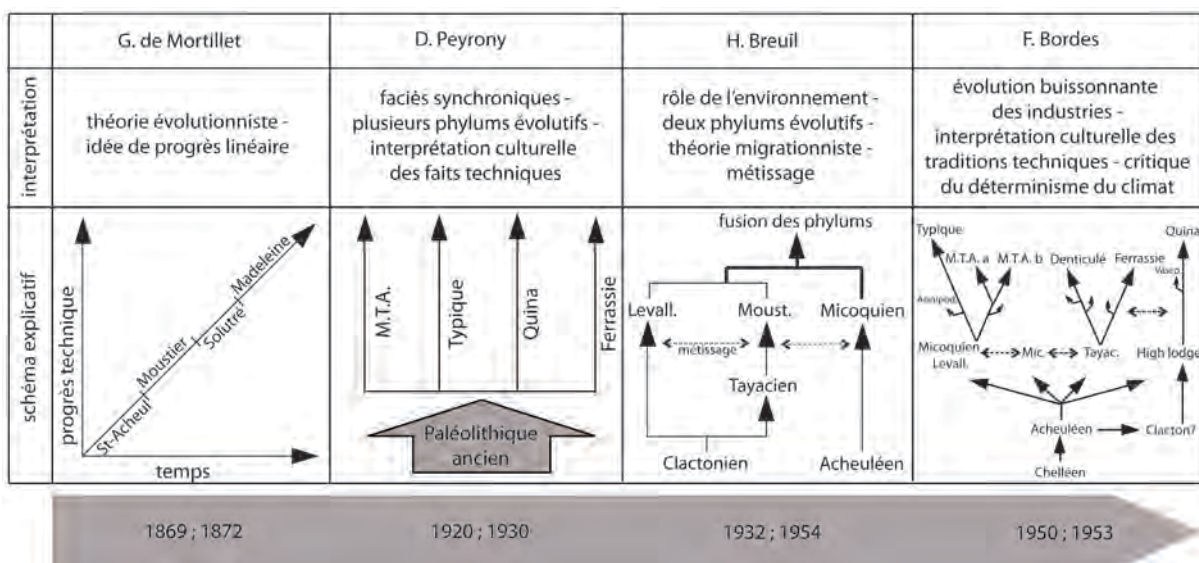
| | G. de Mortillet | D. Peyrony | H. Breuil | F. Bordes |
|---|---|---|---|---|
| interprétation | théorie évolutionniste - idée de progrès linéaire | faciès synchroniques - plusieurs phylums évolutifs - interprétation culturelle des faits techniques | rôle de l'environnement - deux phylums évolutifs - théorie migrationniste - métissage | évolution buissonnante des industries - interprétation culturelle des traditions techniques - critique du déterminisme du climat |
| schéma explicatif | progrès technique, temps, St-Acheul, Moustier, Solutré, Madeleine | M.T.A., Typique, Quina, Ferrassie, Paléolithique ancien | fusion des phylums, Levall., Moust., Micoquien, métissage, Tayacien, Clactonien, Acheuléen | Typique, M.T.A. a, M.T.A. b, Denticulé, Ferrassie, Quina, Vasco., Asinipod., Micoquien Levall., Mic., Tayac., High lodge, Acheuléen, Clacton?, Chelléen |

1869 ; 1872

1920 ; 1930

1932 ; 1954

1950 ; 1953